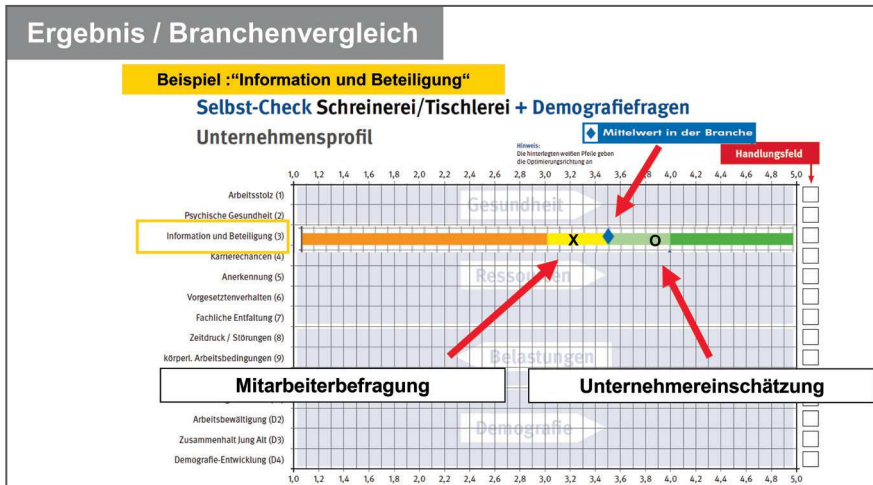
Ergebnis / Branchenvergleich

Beispiel :"Information und Beteiligung"

Selbst-Check Schreinerei/Tischlerei + Demografiefragen

Unternehmensprofil

Hinweis:
Die hinterlegten weißen Pfeile geben die Optimierungsrichtung an

Mittelwert in der Branche

Handlungsfeld

| 1,0 | 1,2 | 1,4 | 1,6 | 1,8 | 2,0 | 2,2 | 2,4 | 2,6 | 2,8 | 3,0 | 3,2 | 3,4 | 3,6 | 3,8 | 4,0 | 4,2 | 4,4 | 4,6 | 4,8 | 5,0 |
|---|---|---|---|---|---|---|---|---|---|---|---|---|---|---|---|---|---|---|---|---|

Arbeitsstolz (1)
Psychische Gesundheit (2)
Information und Beteiligung (3)
Karrierechancen (4)
Anerkennung (5)
Vorgesetztenverhalten (6)
Fachliche Entfaltung (7)
Zeitdruck / Störungen (8)
körperl. Arbeitsbedingungen (9)
Arbeitsbewältigung (D2)
Zusammenhalt Jung Alt (D3)
Demografie-Entwicklung (D4)

Gesundheit
Ressourcen
Belastungen
Demografie

X
O

Mitarbeiterbefragung
Unternehmereinschätzung

| 1,0 | 1,2 | 1,4 | 1,6 | 1,8 | 2,0 | 2,2 | 2,4 | 2,6 | 2,8 | 3,0 | 3,2 | 3,4 | 3,6 | 3,8 | 4,0 | 4,2 | 4,4 | 4,6 | 4,8 | 5,0 |
|---|---|---|---|---|---|---|---|---|---|---|---|---|---|---|---|---|---|---|---|---|